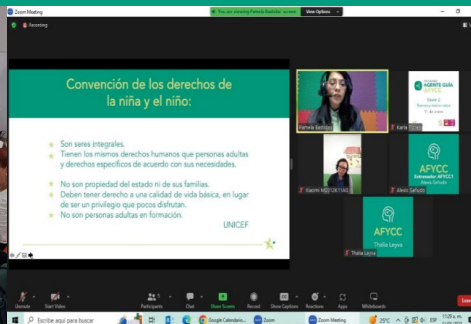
Zoom Meeting

You are viewing Pamela Badillo's screen View Options

Recording

Convención de los derechos de la niña y el niño:

Son seres integrales.
Tienen los mismos derechos humanos que personas adultas y derechos específicos de acuerdo con sus necesidades.

No son propiedad del estado ni de sus familias.
Deben tener derecho a una calidad de vida básica, en lugar de ser un privilegio que pocos disfrutan.
No son personas adultas en formación.

UNICEF

Pamela Badillo

AGENTE GUÍA AFYCC

Karla

Xiacmi

Alexis Saflacht

AFYCC

Entrenador AFYCC

Alexis Saflacht

AFYCC

Thalia Leyva

Thalia Leyva

Unmute

Start Video

Participants

Chat

Share Screen

Record

Show Captions

Reactions

Apps

Whiteboards

Leave

Escribe aquí para buscar

Google Calendario

Zoom

Zoom Meeting

25°C

ESP